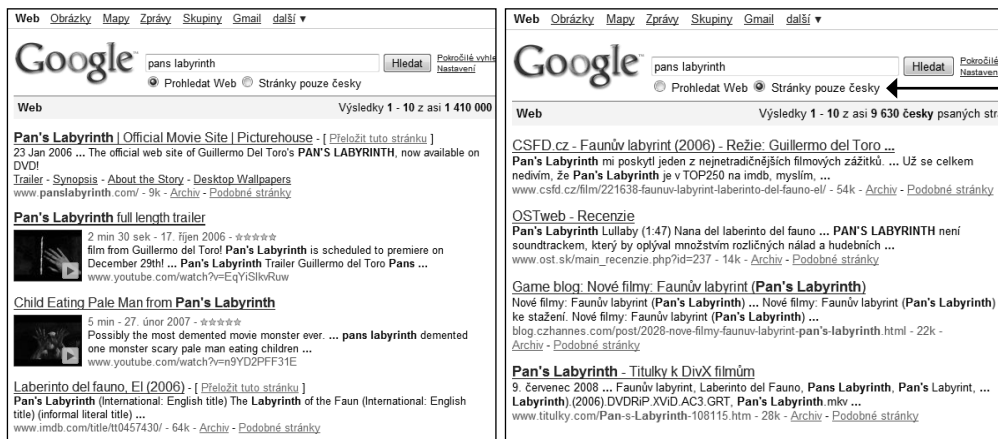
Web Obrázky Mapy Zprávy Skupiny Gmail další ▼

Google

pans labyrinth

Hledat

Pokročilé vyhle
Nastavení

Prohledat Web Stránky pouze česky

Web

Výsledky 1 - 10 z asi 1 410 000

Pan's Labyrinth | Official Movie Site | Picturehouse - [ Přeložit tuto stránku ]
23 Jan 2006 ... The official web site of Guillermo Del Toro's PAN'S LABYRINTH, now available on DVD!
Trailer - Synopsis - About the Story - Desktop Wallpapers
www.panslabyrinth.com/ - 9k - Archiv - Podobné stránky

Pan's Labyrinth full length trailer
2 min 30 sek - 17. říjen 2006 - ★★★★★
film from Guillermo del Toro! Pan's Labyrinth is scheduled to premiere on December 29th! ... Pan's Labyrinth Trailer Guillermo del Toro Pans ...
www.youtube.com/watch?v=EqYiSlkvRuw

Child Eating Pale Man from Pan's Labyrinth
5 min - 27. únor 2007 - ★★★★★
Possibly the most demented movie monster ever. ... pans labyrinth demented one monster scary pale man eating children ...
www.youtube.com/watch?v=n9YD2PFF31E

Laberinto del fauno, El (2006) - [ Přeložit tuto stránku ]
Pan's Labyrinth (International: English title) The Labyrinth of the Faun (International: English title) (informal literal title) ...
www.imdb.com/title/tt0457430/ - 64k - Archiv - Podobné stránky

Web Obrázky Mapy Zprávy Skupiny Gmail další ▼

Google

pans labyrinth

Hledat

Pokročilé
Nastavení

Prohledat Web Stránky pouze česky

Web

Výsledky 1 - 10 z asi 9 630 česky psaných str

CSFD.cz - Faunův labyrint (2006) - Režie: Guillermo del Toro ...
Pan's Labyrinth mi poskytl jeden z nejnetradičnějších filmových zážitků. ... Už se celkem nedivím, že Pan's Labyrinth je v TOP250 na imdb, myslím, ...
www.csfd.cz/film/221638-faunuv-labyrint-laberinto-del-fauno-el/ - 54k - Archiv - Podobné stránky

OSTweb - Recenzie
Pan's Labyrinth Lullaby (1:47) Nana del laberinto del fauno ... PAN'S LABYRINTH není soundtrackem, který by oplýval množstvím rozličných nálad a hudebních ...
www.ost.sk/main_recenzie.php?id=237 - 14k - Archiv - Podobné stránky

Game blog: Nové filmy: Faunův labyrint (Pan's Labyrinth)
Nové filmy: Faunův labyrint (Pan's Labyrinth) ... Nové filmy: Faunův labyrint (Pan's Labyrinth) ke stažení. Nové filmy: Faunův labyrint (Pan's Labyrinth) ...
blog.czhannes.com/post/2028-nove-filmy-faunuv-labyrint-pan's-labyrinth.html - 22k - Archiv - Podobné stránky

Pan's Labyrinth - Titulky k DivX filmům
9. červenec 2008 ... Faunův labyrint, Laberinto del Fauno, Pans Labyrinth, Pan's Labyrint, ... Labyrinth).(2006).DVDRiP.XViD.AC3.GRT, Pan's Labyrinth.mkv ...
www.titulky.com/Pan-s-Labyrinth-108115.htm - 28k - Archiv - Podobné stránky